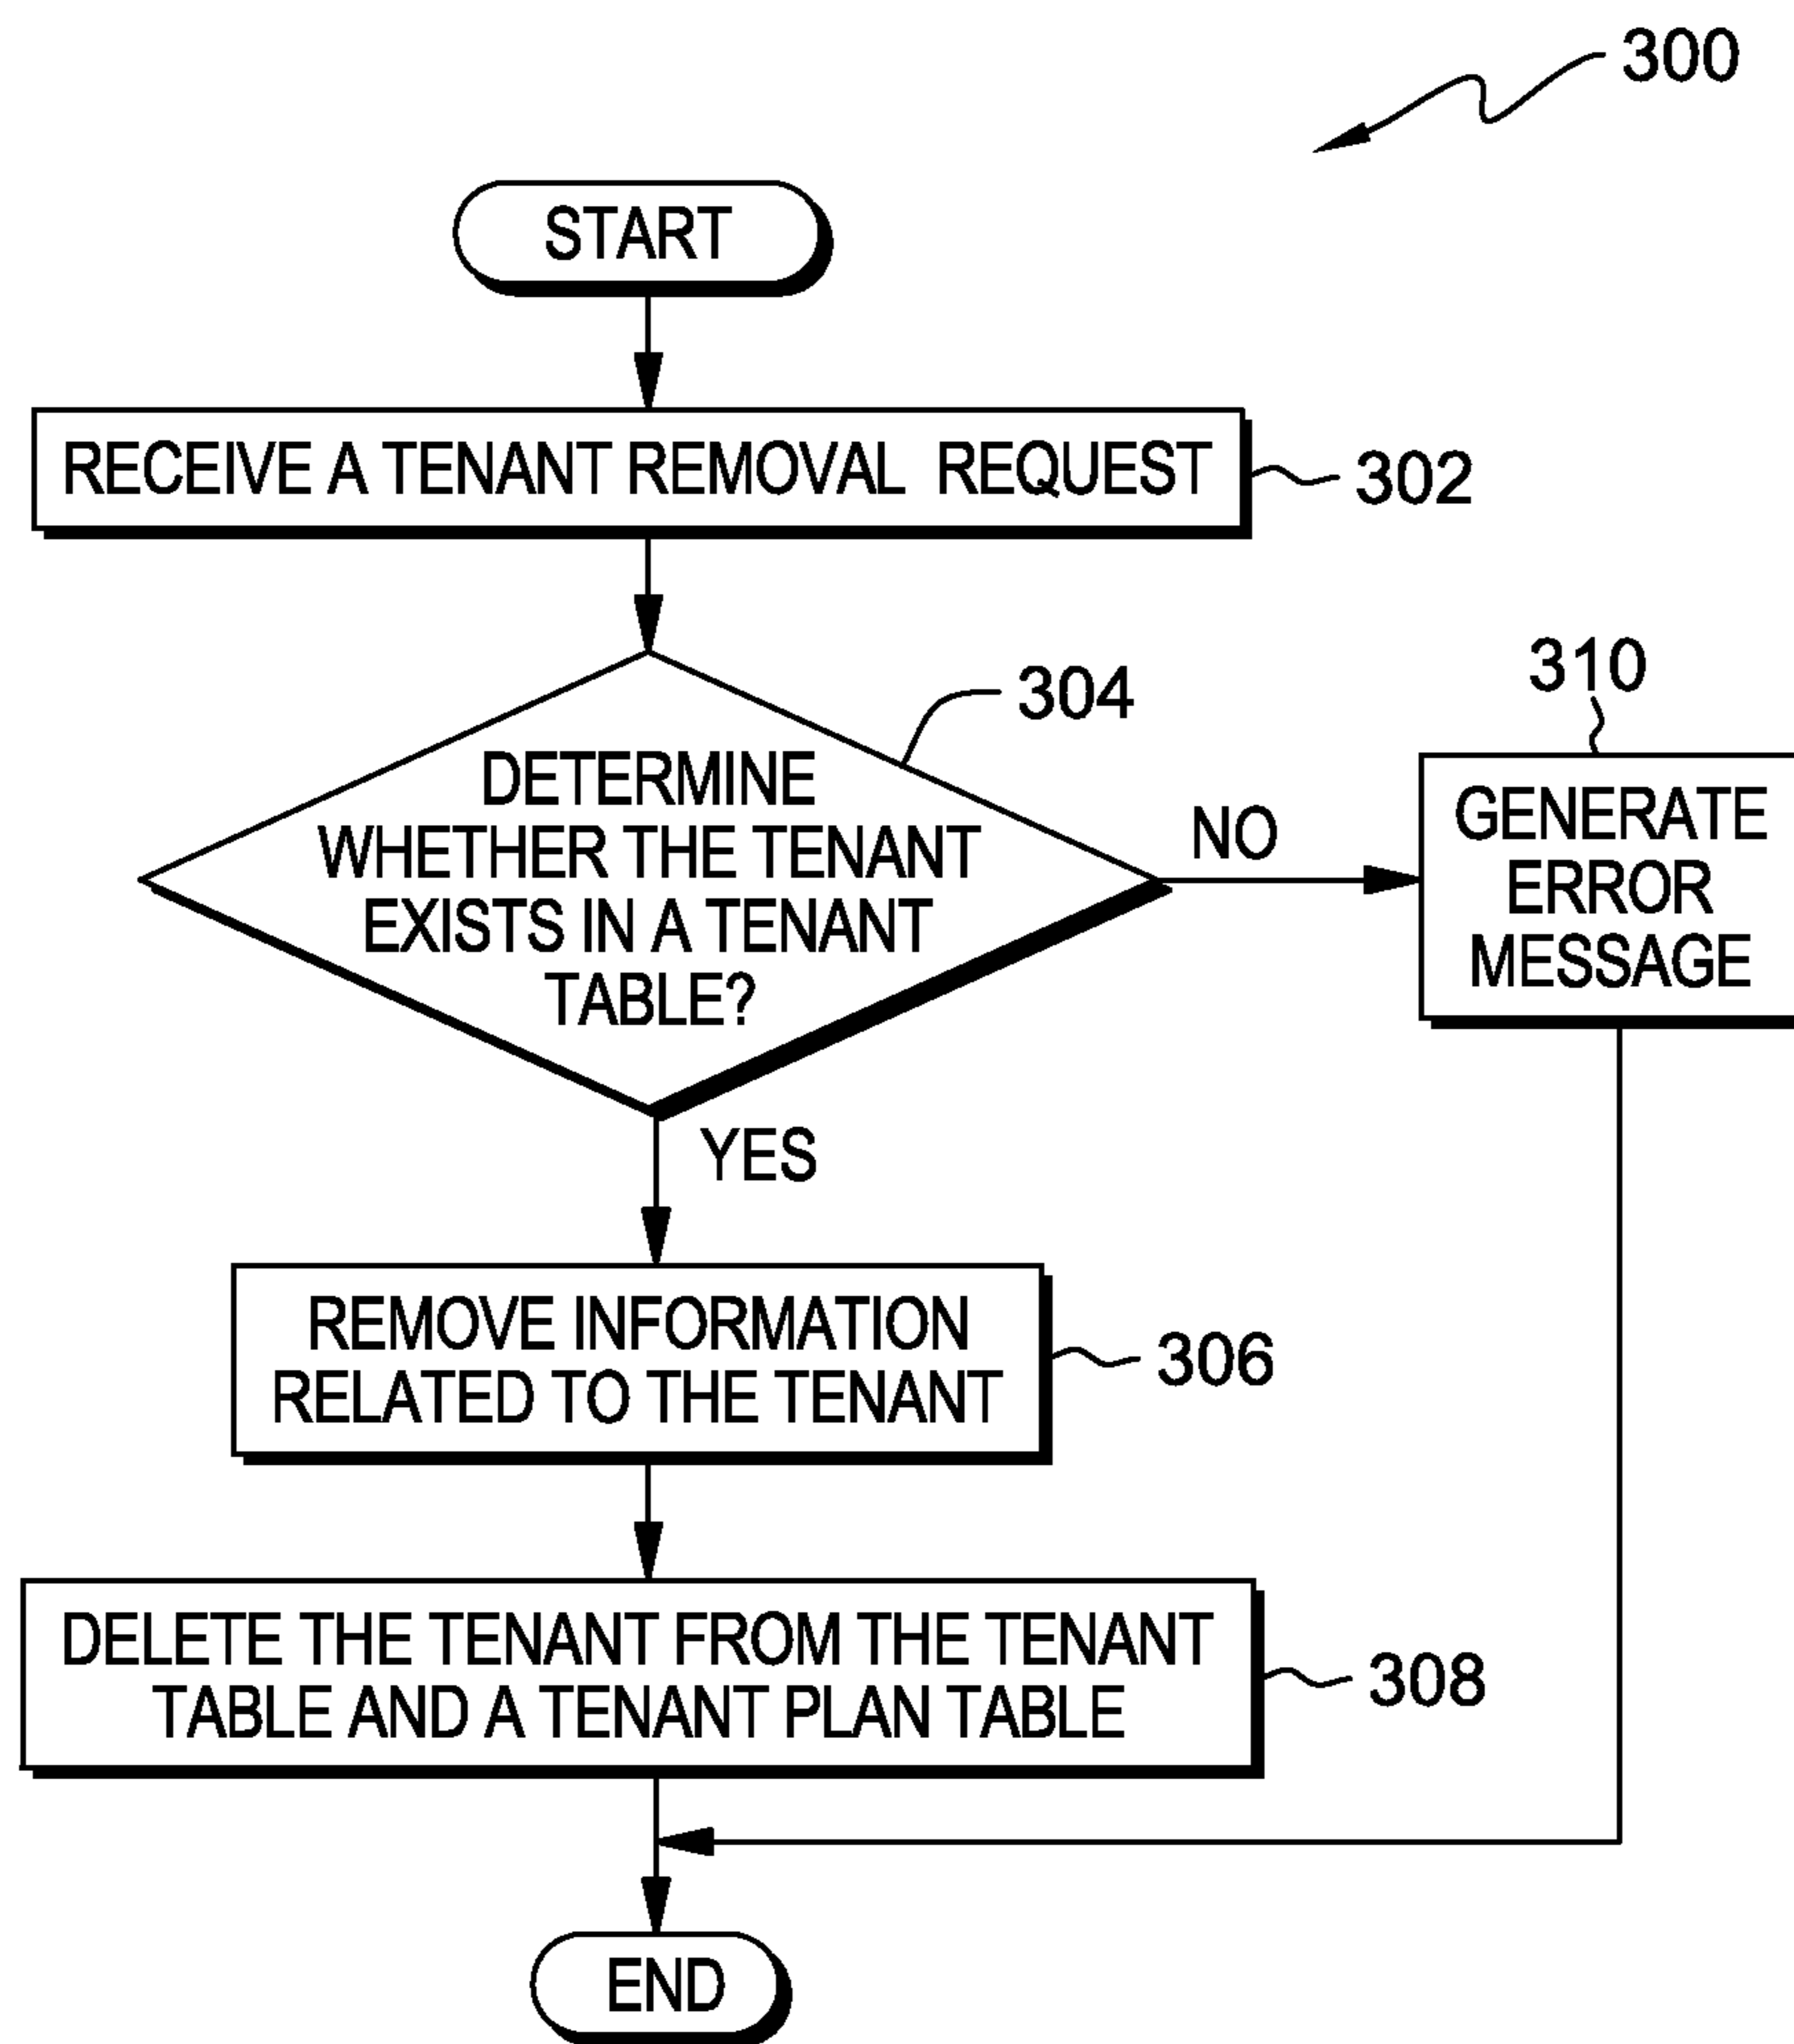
300

START

RECEIVE A TENANT REMOVAL REQUEST

302

304

DETERMINE WHETHER THE TENANT EXISTS IN A TENANT TABLE?

NO

310

GENERATE ERROR MESSAGE

YES

REMOVE INFORMATION RELATED TO THE TENANT

306

DELETE THE TENANT FROM THE TENANT TABLE AND A TENANT PLAN TABLE

308

END